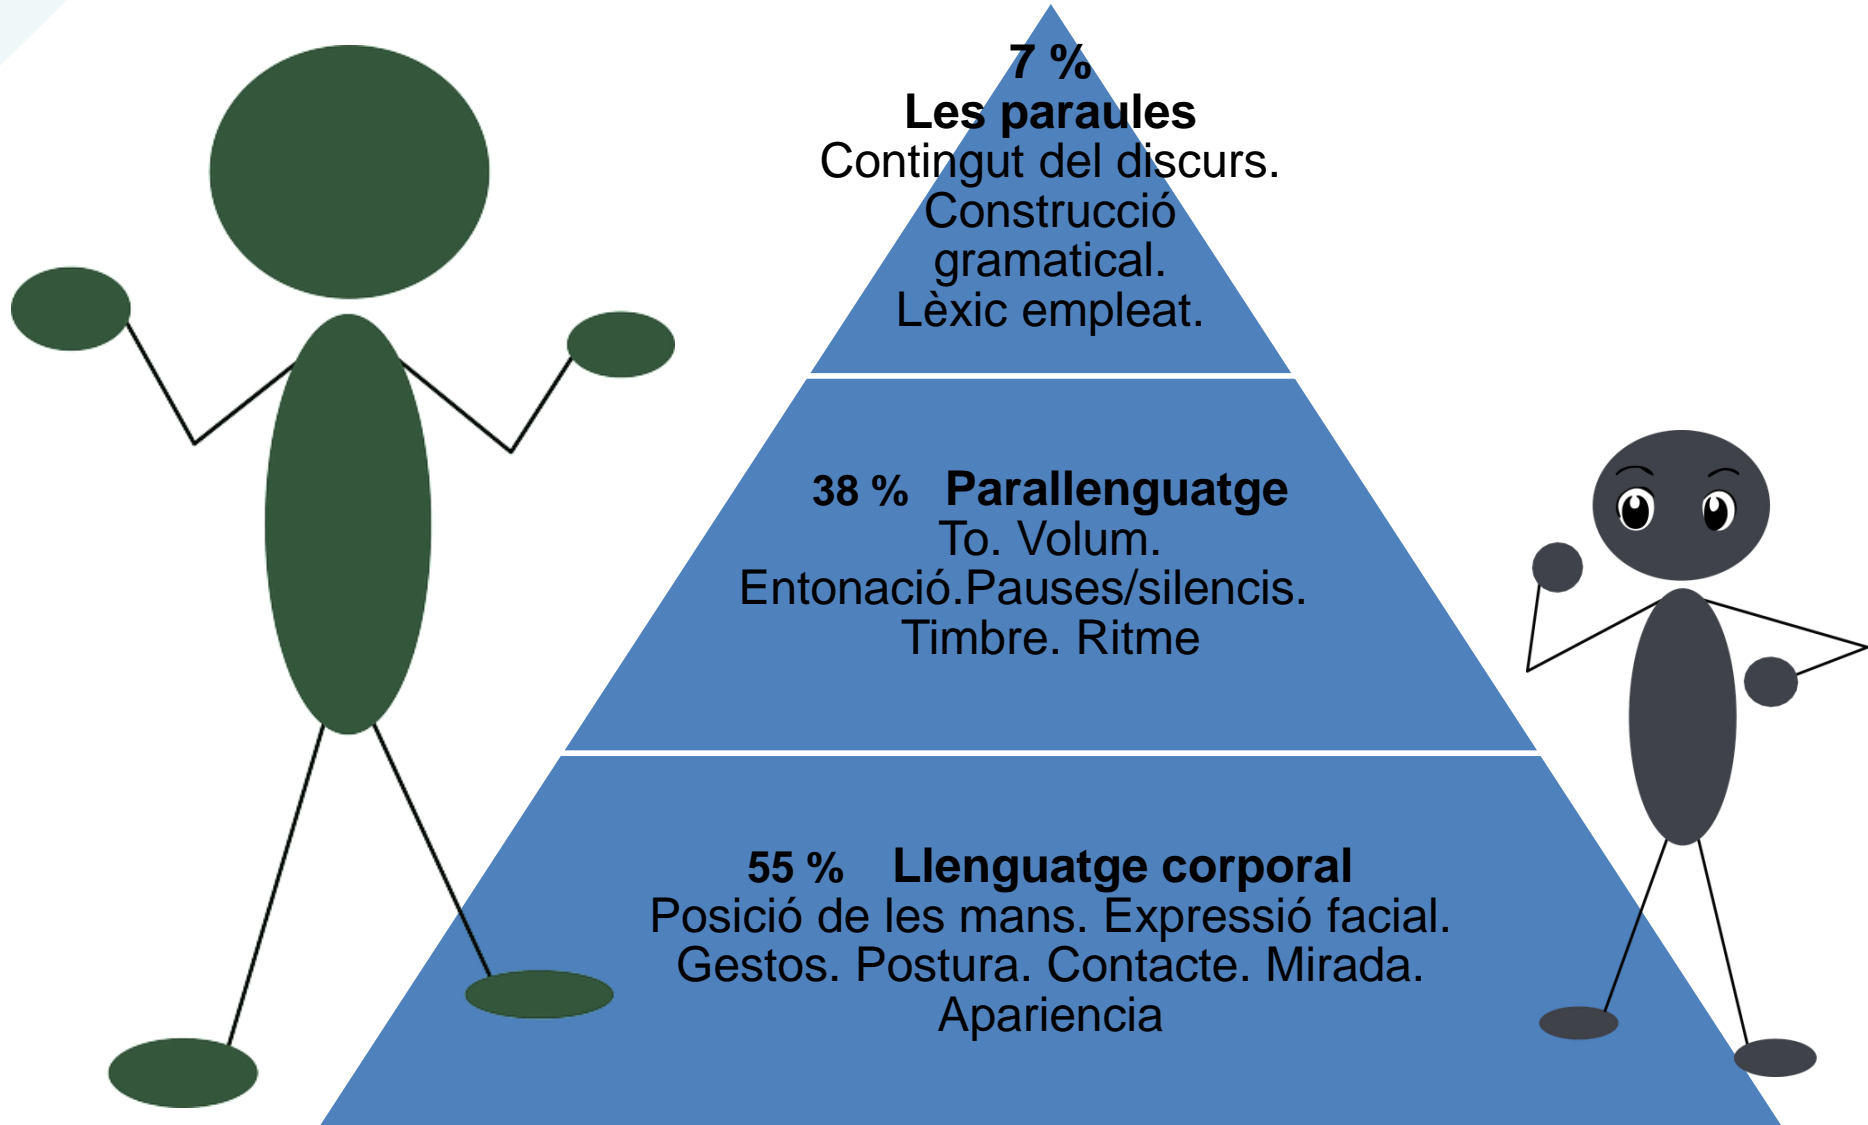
7 %
Les paraules
Contingut del discurs.
Construcció gramatical.
Lèxic empleat.

38 % Parallenguatge
To. Volum.
Entonació.Pauses/silencis.
Timbre. Ritme

55 % Llenguatge corporal
Posició de les mans. Expressió facial.
Gestos. Postura. Contacte. Mirada.
Apariencia